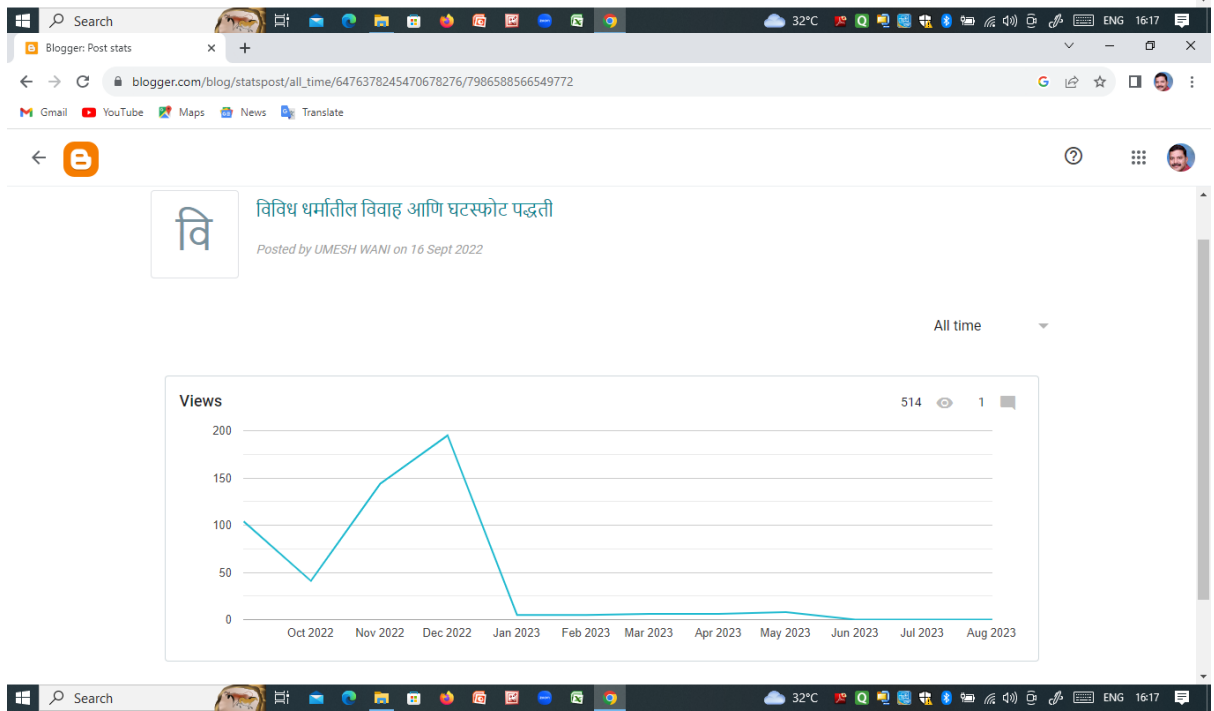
Search
32°C ENG 16:17

Blogger: Post stats ×
+

blogger.com/blog/statspost/all_time/6476378245470678276/7986588566549772

Gmail YouTube Maps News Translate

वि

विविध धर्मातील विवाह आणि घटस्फोट पद्धती

Posted by UMESH WANI on 16 Sept 2022

All time

Views

514 1

200
150
100
50
0

Oct 2022 Nov 2022 Dec 2022 Jan 2023 Feb 2023 Mar 2023 Apr 2023 May 2023 Jun 2023 Jul 2023 Aug 2023

Search
32°C ENG 16:17